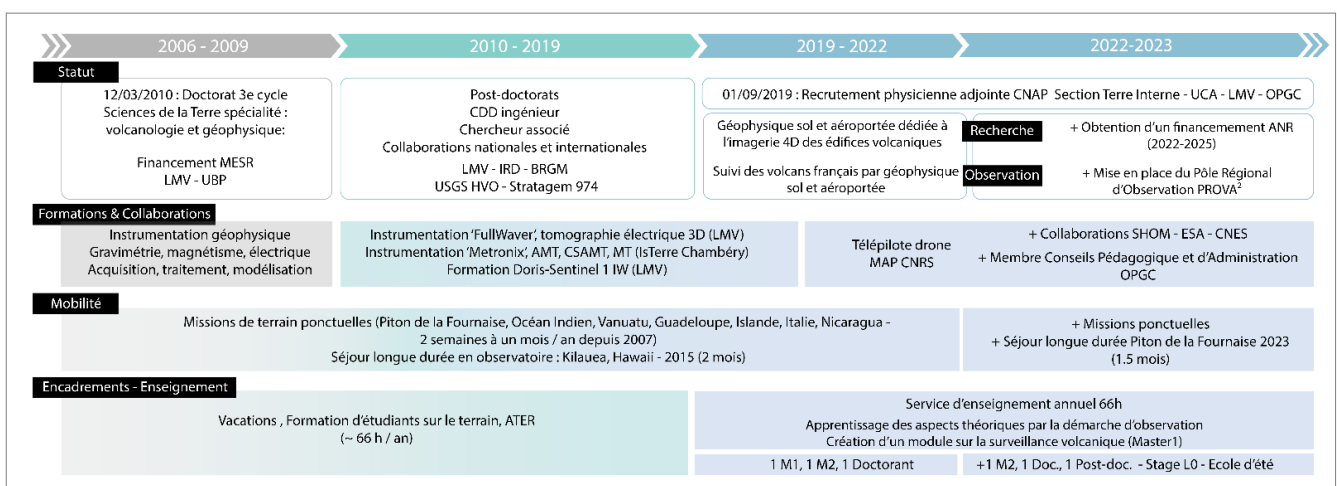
2006 - 2009

2010 - 2019

2019 - 2022

2022-2023

Statut

12/03/2010 : Doctorat 3e cycle
Sciences de la Terre spécialité : volcanologie et géophysique:

Financement MESR
LMV - UBP

Post-doctorats
CDD ingénieur
Chercheur associé
Collaborations nationales et internationales

LMV - IRD - BRGM
USGS HVO - Stratagem 974

01/09/2019 : Recrutement physicienne adjointe CNAP Section Terre Interne - UCA - LMV - OPGC

Géophysique sol et aéroportée dédiée à l'imagerie 4D des édifices volcaniques

Recherche

+ Obtention d'un financement ANR (2022-2025)

Suivi des volcans français par géophysique sol et aéroportée

Observation

+ Mise en place du Pôle Régional d'Observation PROVA$^2$

Formations & Collaborations

Instrumentation géophysique
Gravimétrie, magnétisme, électrique
Acquisition, traitement, modélisation

Instrumentation 'FullWaver', tomographie électrique 3D (LMV)
Instrumentation 'Metronix', AMT, CSAMT, MT (IsTerre Chambéry)
Formation Doris-Sentinel 1 IW (LMV)

Télépilote drone
MAP CNRS

+ Collaborations SHOM - ESA - CNES
+ Membre Conseils Pédagogique et d'Administration OPGC

Mobilité

Missions de terrain ponctuelles (Piton de la Fournaise, Océan Indien, Vanuatu, Guadeloupe, Islande, Italie, Nicaragua - 2 semaines à un mois / an depuis 2007)
Séjour longue durée en observatoire : Kilauea, Hawaii - 2015 (2 mois)

+ Missions ponctuelles
+ Séjour longue durée Piton de la Fournaise 2023 (1.5 mois)

Encadrements - Enseignement

Vacations , Formation d'étudiants sur le terrain, ATER
(~ 66 h / an)

Service d'enseignement annuel 66h
Apprentissage des aspects théoriques par la démarche d'observation
Création d'un module sur la surveillance volcanique (Master1)

1 M1, 1 M2, 1 Doctorant

+1 M2, 1 Doc., 1 Post-doc. - Stage L0 - Ecole d'été